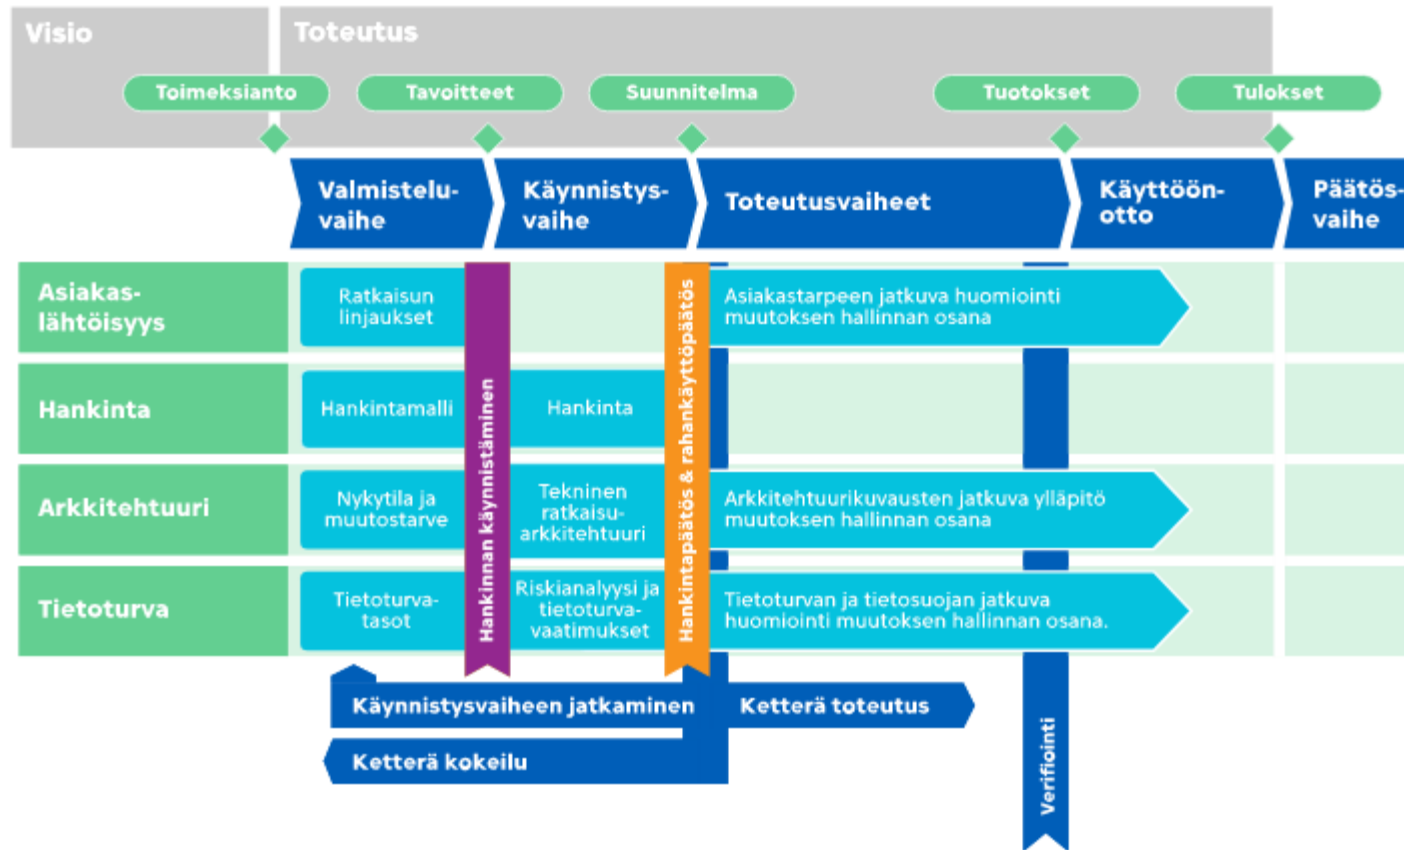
Visio

Toteutus

Toimeksianto

Tavoitteet

Suunnitelma

Tuotokset

Tulokset

Valmisteluvaihe

Käynnistysvaihe

Toteutusvaiheet

Käyttöönotto

Päätösvaihe

Asiakaslähtöisyys

Ratkaisun linjaukset

Asiakastarpeen jatkuva huomiointi muutoksen hallinnan osana

Hankinta

Hankintamalli

Hankinta

Arkkitehtuuri

Nykytila ja muutostarve

Tekninen ratkaisuarkkitehtuuri

Arkkitehtuurikuvausten jatkuva ylläpitö muutoksen hallinnan osana

Tietoturva

Tietoturvatasot

Riskianalyysi ja tietoturvavaatimukset

Tietoturvan ja tietosuojan jatkuva huomiointi muutoksen hallinnan osana.

Hankinnan käynnistäminen

Hankintapäätös & rahankäyttöpäätös

Käynnistysvaiheen jatkaminen

Ketterä toteutus

Ketterä kokeilu

Verifiointi